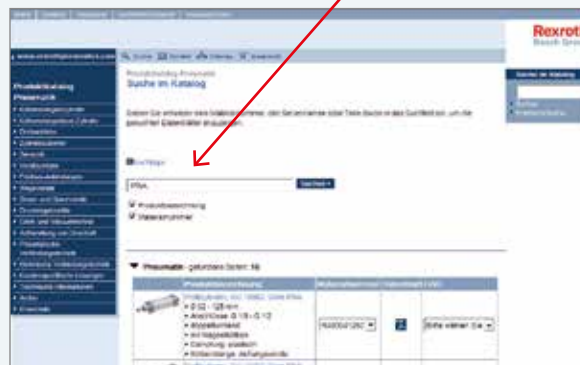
Rexrot
Bosch Grou

www.boschrexroth.com

Produktkatalog Pneumatik

Suche im Katalog

Geben Sie entweder eine Materialnummer, den Seriennamen oder Teile davon in das Suchfeld ein, um die gesuchten Datenblätter anzuzeigen.

PRA

Suchen

Produktbezeichnung

Materialnummer

Pneumatik - gefundene Seiten: 18

R480041260

Bitte wählen Sie